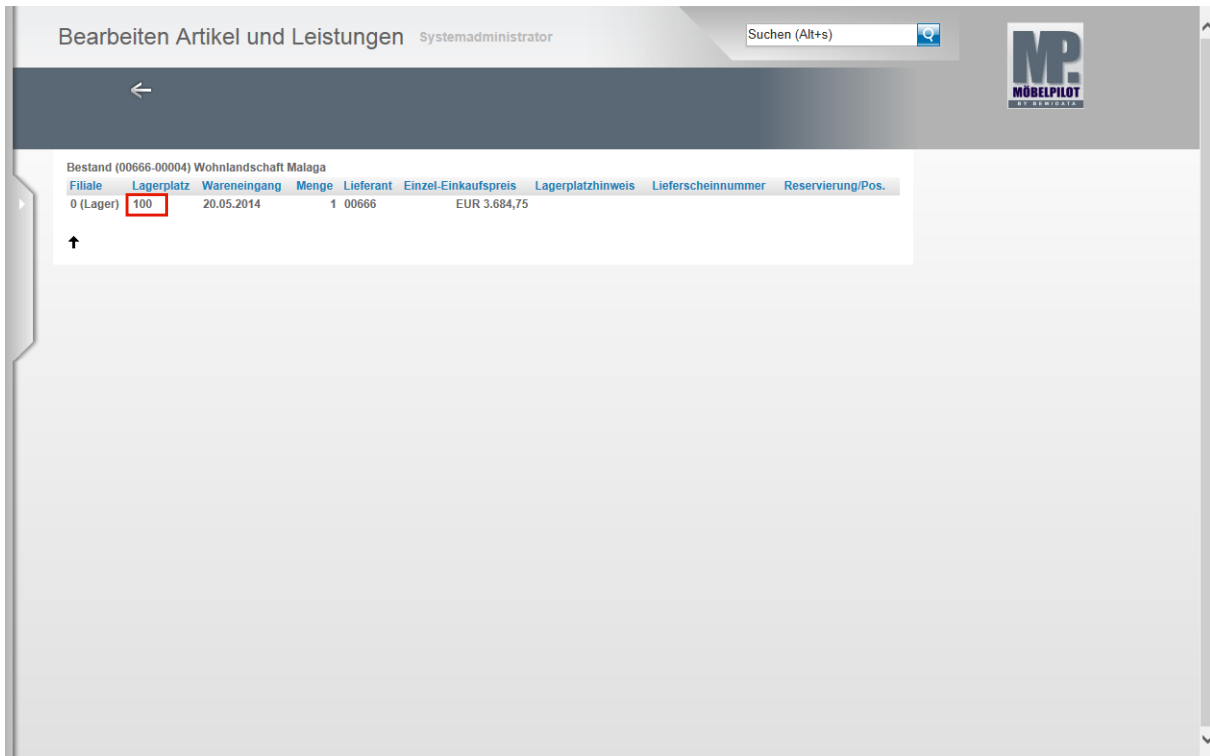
Bearbeiten Artikel und Leistungen Systemadministrator

Suchen (Alt+s)

MP MÖBELPILOT BY HEWIDATA

←

Bestand (00666-00004) Wohnlandschaft Malaga

| Filiale | Lagerplatz | Wareneingang | Menge | Lieferant | Einzel-Einkaufspreis | Lagerplatzhinweis | Lieferscheinnummer | Reservierung/Pos. |
|---|---|---|---|---|---|---|---|---|
| 0 (Lager) | 100 | 20.05.2014 | 1 | 00666 | EUR 3.684,75 | | | |

↑